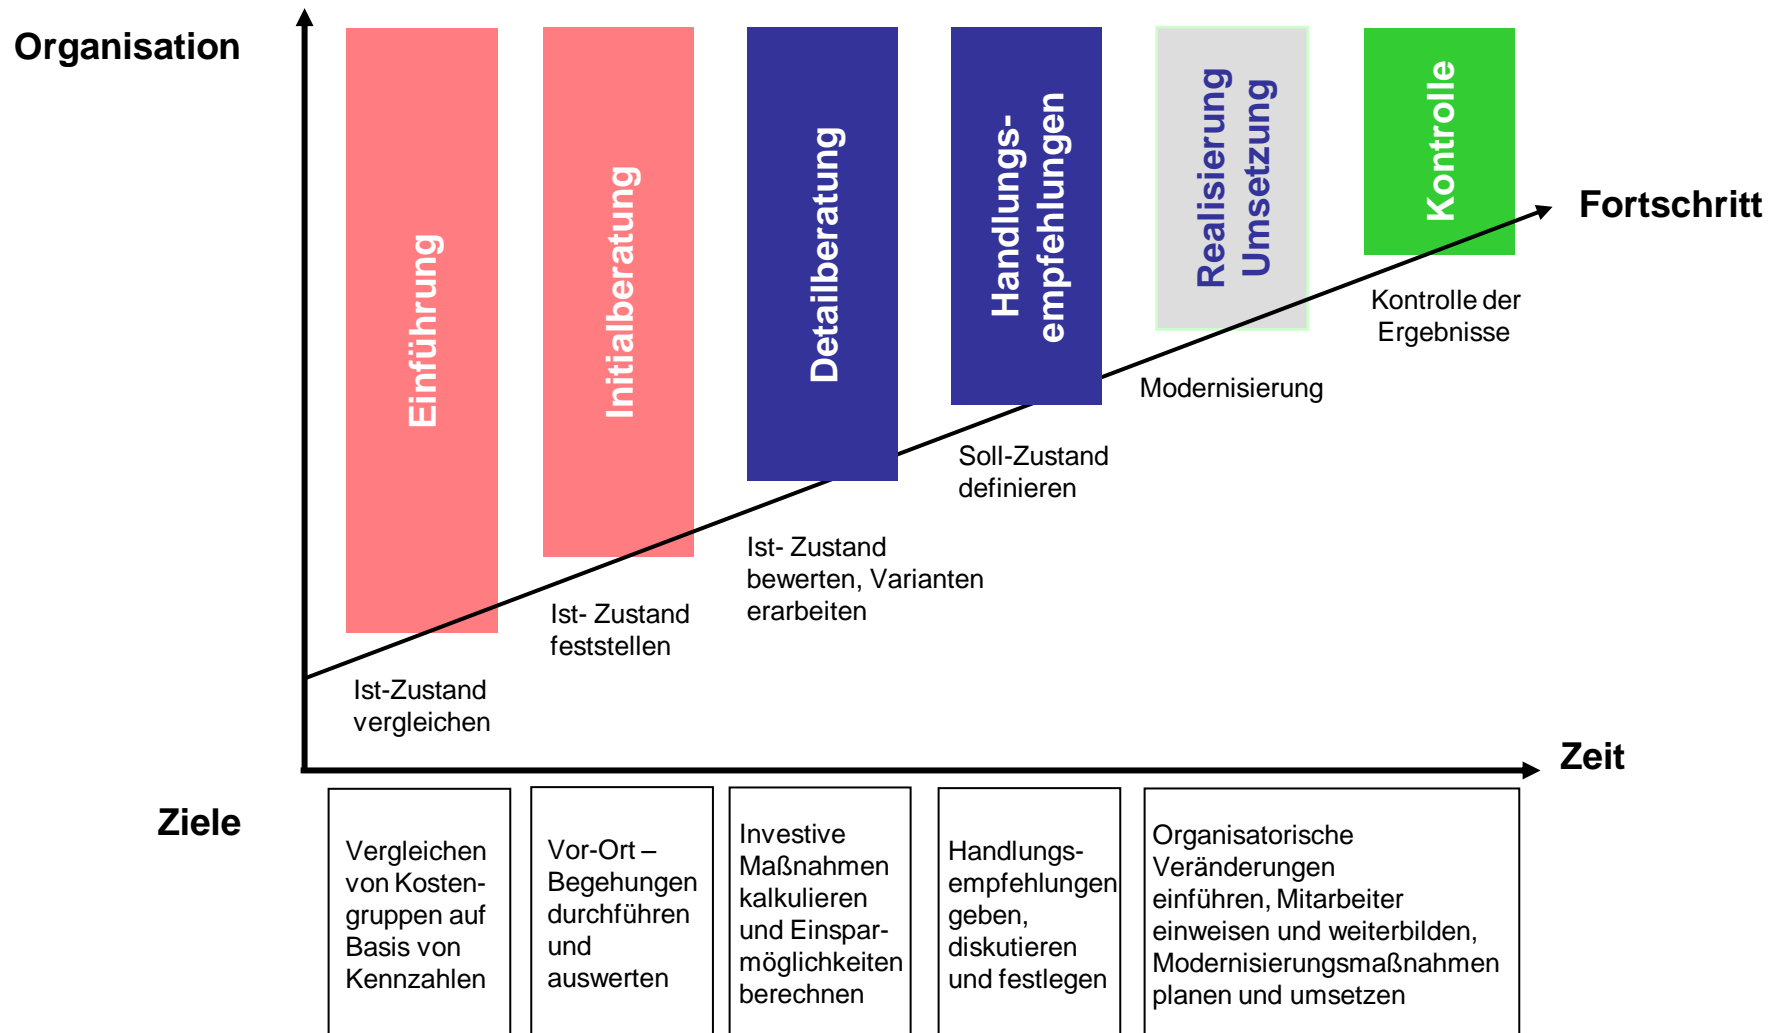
Organisation

Einführung

Initialberatung

Detailberatung

Handlungs- empfehlungen

Realisierung Umsetzung

Kontrolle

Fortschritt

Kontrolle der Ergebnisse

Modernisierung

Soll-Zustand definieren

Ist- Zustand bewerten, Varianten erarbeiten

Ist- Zustand feststellen

Ist-Zustand vergleichen

Zeit

Ziele

Vergleichen von Kostengruppen auf Basis von Kennzahlen

Vor-Ort – Begehungen durchführen und auswerten

Investive Maßnahmen kalkulieren und Einsparmöglichkeiten berechnen

Handlungsempfehlungen geben, diskutieren und festlegen

Organisatorische Veränderungen einführen, Mitarbeiter einweisen und weiterbilden, Modernisierungsmaßnahmen planen und umsetzen